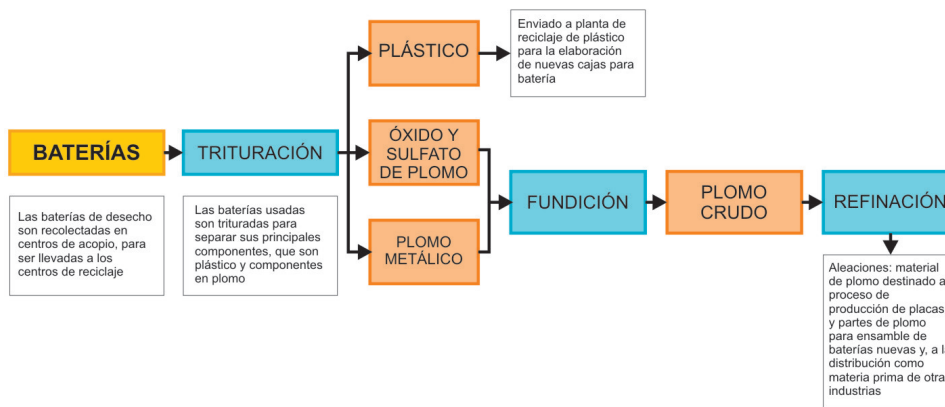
BATERÍAS

Las baterías de desecho son recolectadas en centros de acopio, para ser llevadas a los centros de reciclaje

TRITURACIÓN

Las baterías usadas son trituradas para separar sus principales componentes, que son plástico y componentes en plomo

PLÁSTICO

Enviado a planta de reciclaje de plástico para la elaboración de nuevas cajas para batería

ÓXIDO Y SULFATO DE PLOMO

PLOMO METÁLICO

FUNDICIÓN

PLOMO CRUDO

REFINACIÓN

Aleaciones: material de plomo destinado a proceso de producción de placas y partes de plomo para ensamble de baterías nuevas y, a la distribución como materia prima de otras industrias